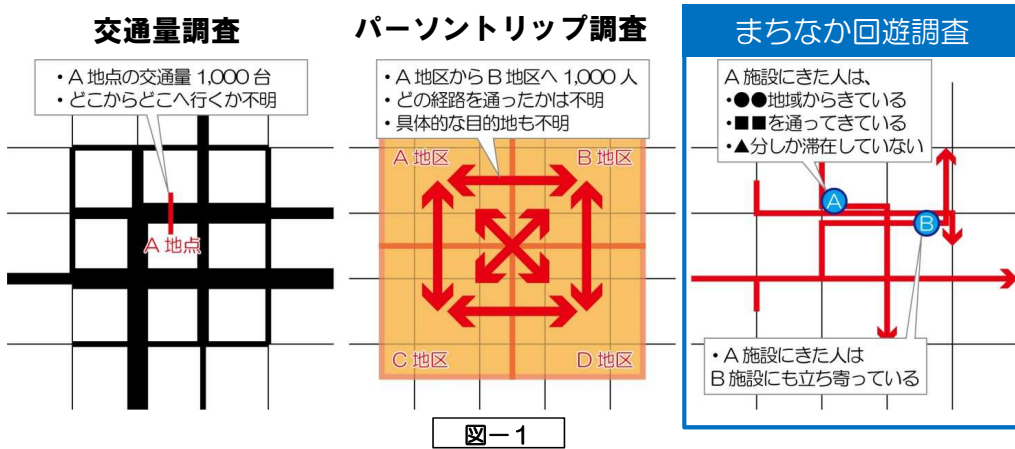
交通量調査

・A 地点の交通量 1,000 台
・どこからどこへ行くか不明

A 地点

パーソントリップ調査

・A 地区から B 地区へ 1,000 人
・どの経路を通ったかは不明
・具体的な目的地も不明

A 地区
B 地区
C 地区
D 地区

まちなか回遊調査

A 施設にきた人は、
・●●地域からきている
・■■を通ってきている
・▲分しか滞在していない

A
B

・A 施設にきた人は
B 施設にも立ち寄っている

図－1